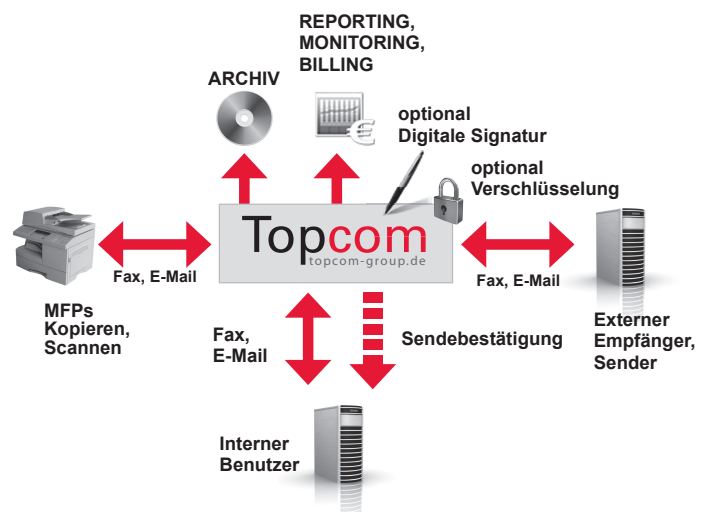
REPORTING,
MONITORING,
BILLING

ARCHIV

optional
Digitale Signatur

optional
Verschlüsselung

Topcom
topcom-group.de

Fax, E-Mail

Fax, E-Mail

MFPs
Kopieren,
Scannen

Fax,
E-Mail

Sendebestätigung

Externer
Empfänger,
Sender

Interner
Benutzer